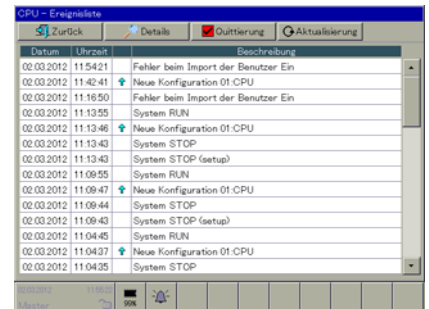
CPU - Ereignisliste

Zurück | Details | Quittierung | Aktualisierung

| Datum | Uhrzeit | | Beschreibung |
|---|---|---|---|
| 02.03.2012 | 11:54:21 | | Fehler beim Import der Benutzer Ein |
| 02.03.2012 | 11:42:41 | | Neue Konfiguration 01:CPU |
| 02.03.2012 | 11:16:50 | | Fehler beim Import der Benutzer Ein |
| 02.03.2012 | 11:13:55 | | System RUN |
| 02.03.2012 | 11:13:46 | | Neue Konfiguration 01:CPU |
| 02.03.2012 | 11:13:43 | | System STOP |
| 02.03.2012 | 11:13:43 | | System STOP (setup) |
| 02.03.2012 | 11:09:55 | | System RUN |
| 02.03.2012 | 11:09:47 | | Neue Konfiguration 01:CPU |
| 02.03.2012 | 11:09:44 | | System STOP |
| 02.03.2012 | 11:09:43 | | System STOP (setup) |
| 02.03.2012 | 11:04:45 | | System RUN |
| 02.03.2012 | 11:04:37 | | Neue Konfiguration 01:CPU |
| 02.03.2012 | 11:04:35 | | System STOP |

02.03.2012 11:55:22
Master
99%